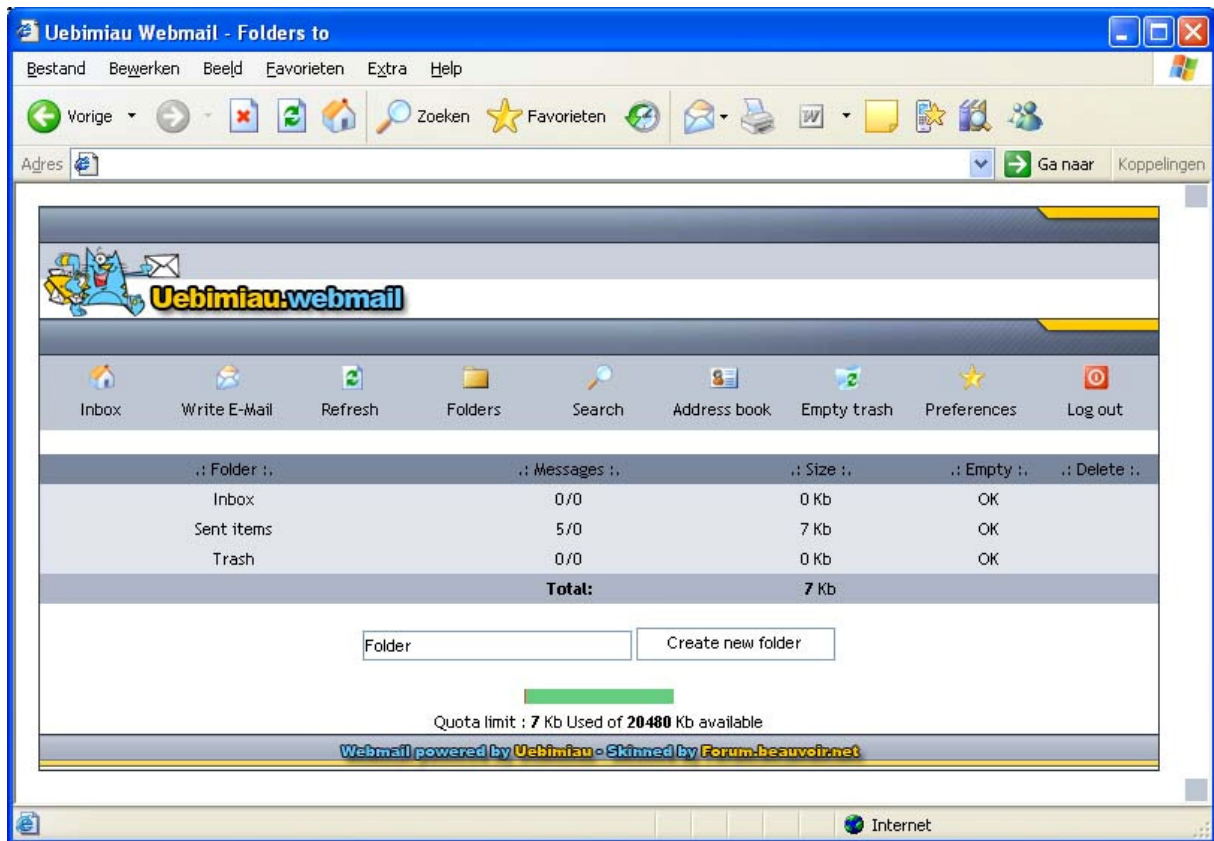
Uebimiau Webmail - Folders to

Bestand Bewerken Beeld Favorieten Extra Help

Vorige Zoeken Favorieten

Adres Ga naar Koppelingen

Uebimiau.webmail

Inbox Write E-Mail Refresh Folders Search Address book Empty trash Preferences Log out

| .: Folder :. | .: Messages :. | .: Size :. | .: Empty :. | .: Delete :. |
|---|---|---|---|---|
| Inbox | 0/0 | 0 Kb | OK | |
| Sent items | 5/0 | 7 Kb | OK | |
| Trash | 0/0 | 0 Kb | OK | |
| | Total: | 7 Kb | | |

Folder Create new folder

Quota limit : 7 Kb Used of 20480 Kb available

Webmail powered by Uebimiau - Skinned by Forum.beauvoir.net

Internet